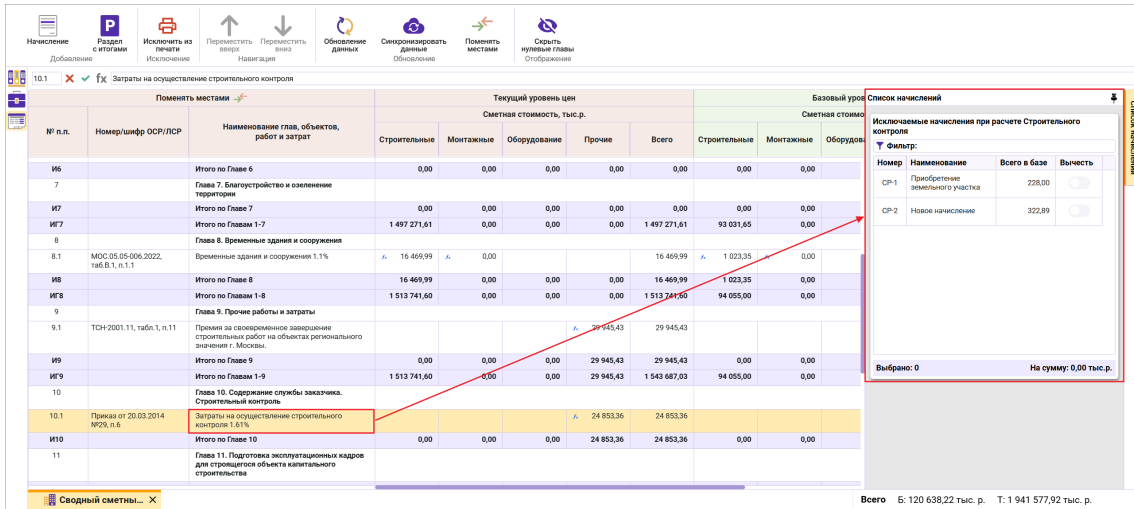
Начисление | Раздел с итогами | Исключить из печати | Переместить вверх | Переместить вниз | Обновление данных | Синхронизировать данные | Поменять местами | Скрыть нулевые главы
Добавление | Исключение | Навигация | Обновление | Отображение

10.1 | fx | Затраты на осуществление строительного контроля

| № п.п. | Номер/шифр ОСР/ЛСР | Наименование глав, объектов, работ и затрат | Строительные | Монтажные | Оборудование | Прочие | Всего | Строительные | Монтажные | Оборудова |
|---|---|---|---|---|---|---|---|---|---|---|
| | | Поменять местами | Текущий уровень цен | | | | | Базовый уров | | |
| | | | Сметная стоимость, тыс.р. | | | | | Сметная стоим | | |
| И6 | | Итого по Главе 6 | 0,00 | 0,00 | 0,00 | 0,00 | 0,00 | 0,00 | 0,00 | |
| 7 | | Глава 7. Благоустройство и озеленение территории | | | | | | | | |
| И7 | | Итого по Главе 7 | 0,00 | 0,00 | 0,00 | 0,00 | 0,00 | 0,00 | 0,00 | |
| ИГ7 | | Итого по Главам 1-7 | 1 497 271,61 | 0,00 | 0,00 | 0,00 | 1 497 271,61 | 93 031,65 | 0,00 | |
| 8 | | Глава 8. Временные здания и сооружения | | | | | | | | |
| 8.1 | МОС.05.05-006.2022, таб.8.1, п.1.1 | Временные здания и сооружения 1.1% | 16 469,99 | 0,00 | | | 16 469,99 | 1 023,35 | 0,00 | |
| И8 | | Итого по Главе 8 | 16 469,99 | 0,00 | 0,00 | 0,00 | 16 469,99 | 1 023,35 | 0,00 | |
| ИГ8 | | Итого по Главам 1-8 | 1 513 741,60 | 0,00 | 0,00 | 0,00 | 1 513 741,60 | 94 055,00 | 0,00 | |
| 9 | | Глава 9. Прочие работы и затраты | | | | | | | | |
| 9.1 | ТСН-2001.11, табл.1, п.11 | Премия за своевременное завершение строительных работ на объектах регионального значения г. Москвы. | | | | 29 945,43 | 29 945,43 | | | |
| И9 | | Итого по Главе 9 | 0,00 | 0,00 | 0,00 | 29 945,43 | 29 945,43 | 0,00 | 0,00 | |
| ИГ9 | | Итого по Главам 1-9 | 1 513 741,60 | 0,00 | 0,00 | 29 945,43 | 1 543 687,03 | 94 055,00 | 0,00 | |
| 10 | | Глава 10. Содержание службы заказчика. Строительный контроль | | | | | | | | |
| 10.1 | Приказ от 20.03.2014 №29, п.6 | Затраты на осуществление строительного контроля 1.61% | | | | 24 853,36 | 24 853,36 | | | |
| И10 | | Итого по Главе 10 | 0,00 | 0,00 | 0,00 | 24 853,36 | 24 853,36 | 0,00 | 0,00 | |
| 11 | | Глава 11. Подготовка эксплуатационных кадров для строящегося объекта капитального строительства | | | | | | | | |

Список начислений
Исключаемые начисления при расчете Строительного контроля
Фильтр:

| Номер | Наименование | Всего в базе | Вычесть |
|---|---|---|---|
| СР-1 | Приобретение земельного участка | 228,00 | |
| СР-2 | Новое начисление | 322,89 | |

Выбрано: 0
На сумму: 0,00 тыс.р.

Список начислений

Сводный сметны... ✕
Всего Б: 120 638,22 тыс. р. Т: 1 941 577,92 тыс. р.